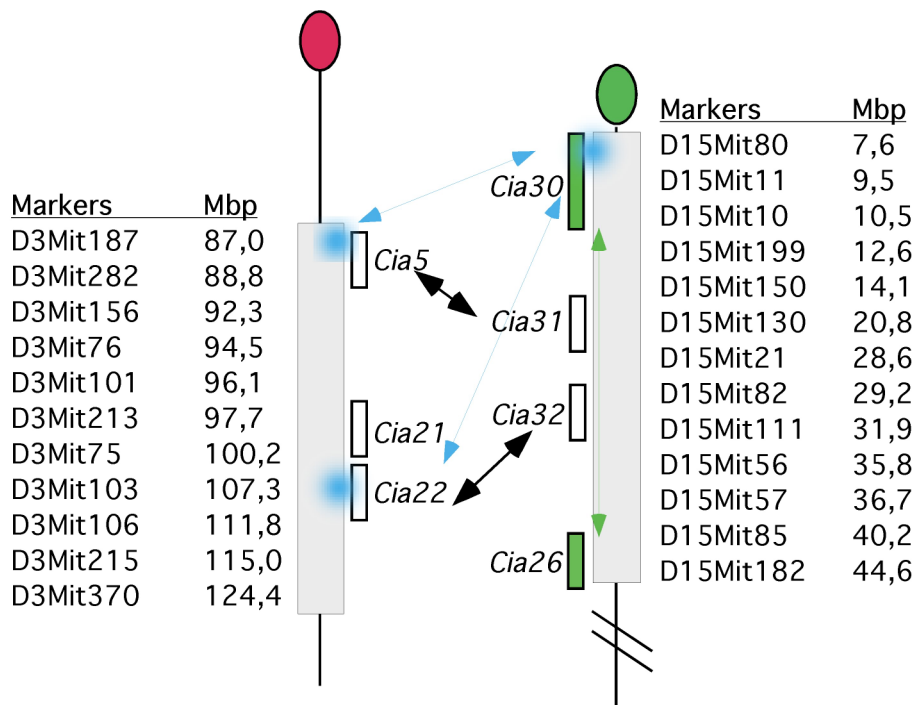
| Markers | Mbp |
|---|---|
| D3Mit187 | 87,0 |
| D3Mit282 | 88,8 |
| D3Mit156 | 92,3 |
| D3Mit76 | 94,5 |
| D3Mit101 | 96,1 |
| D3Mit213 | 97,7 |
| D3Mit75 | 100,2 |
| D3Mit103 | 107,3 |
| D3Mit106 | 111,8 |
| D3Mit215 | 115,0 |
| D3Mit370 | 124,4 |

Cia5
Cia21
Cia22
Cia30
Cia31
Cia32
Cia26

| Markers | Mbp |
|---|---|
| D15Mit80 | 7,6 |
| D15Mit11 | 9,5 |
| D15Mit10 | 10,5 |
| D15Mit199 | 12,6 |
| D15Mit150 | 14,1 |
| D15Mit130 | 20,8 |
| D15Mit21 | 28,6 |
| D15Mit82 | 29,2 |
| D15Mit111 | 31,9 |
| D15Mit56 | 35,8 |
| D15Mit57 | 36,7 |
| D15Mit85 | 40,2 |
| D15Mit182 | 44,6 |